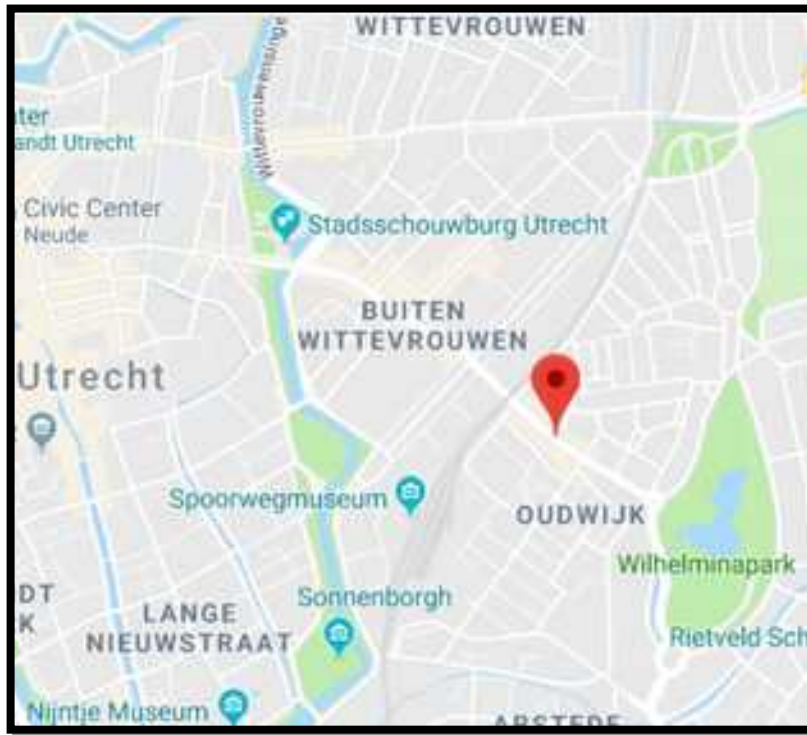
WITTEVROUWEN
Wittevrouwensingel
ter
andt Utrecht
Civic Center
Neude
Stadsschouwburg Utrecht
BUITEN
WITTEVROUWEN
Utrecht
Spoorwegmuseum
OUDWIJK
Wilhelminapark
DT
K
LANGE
NIEUWSTRAAT
Sonnenborgh
Rietveld Sch
Nijntje Museum
ABSTEDE